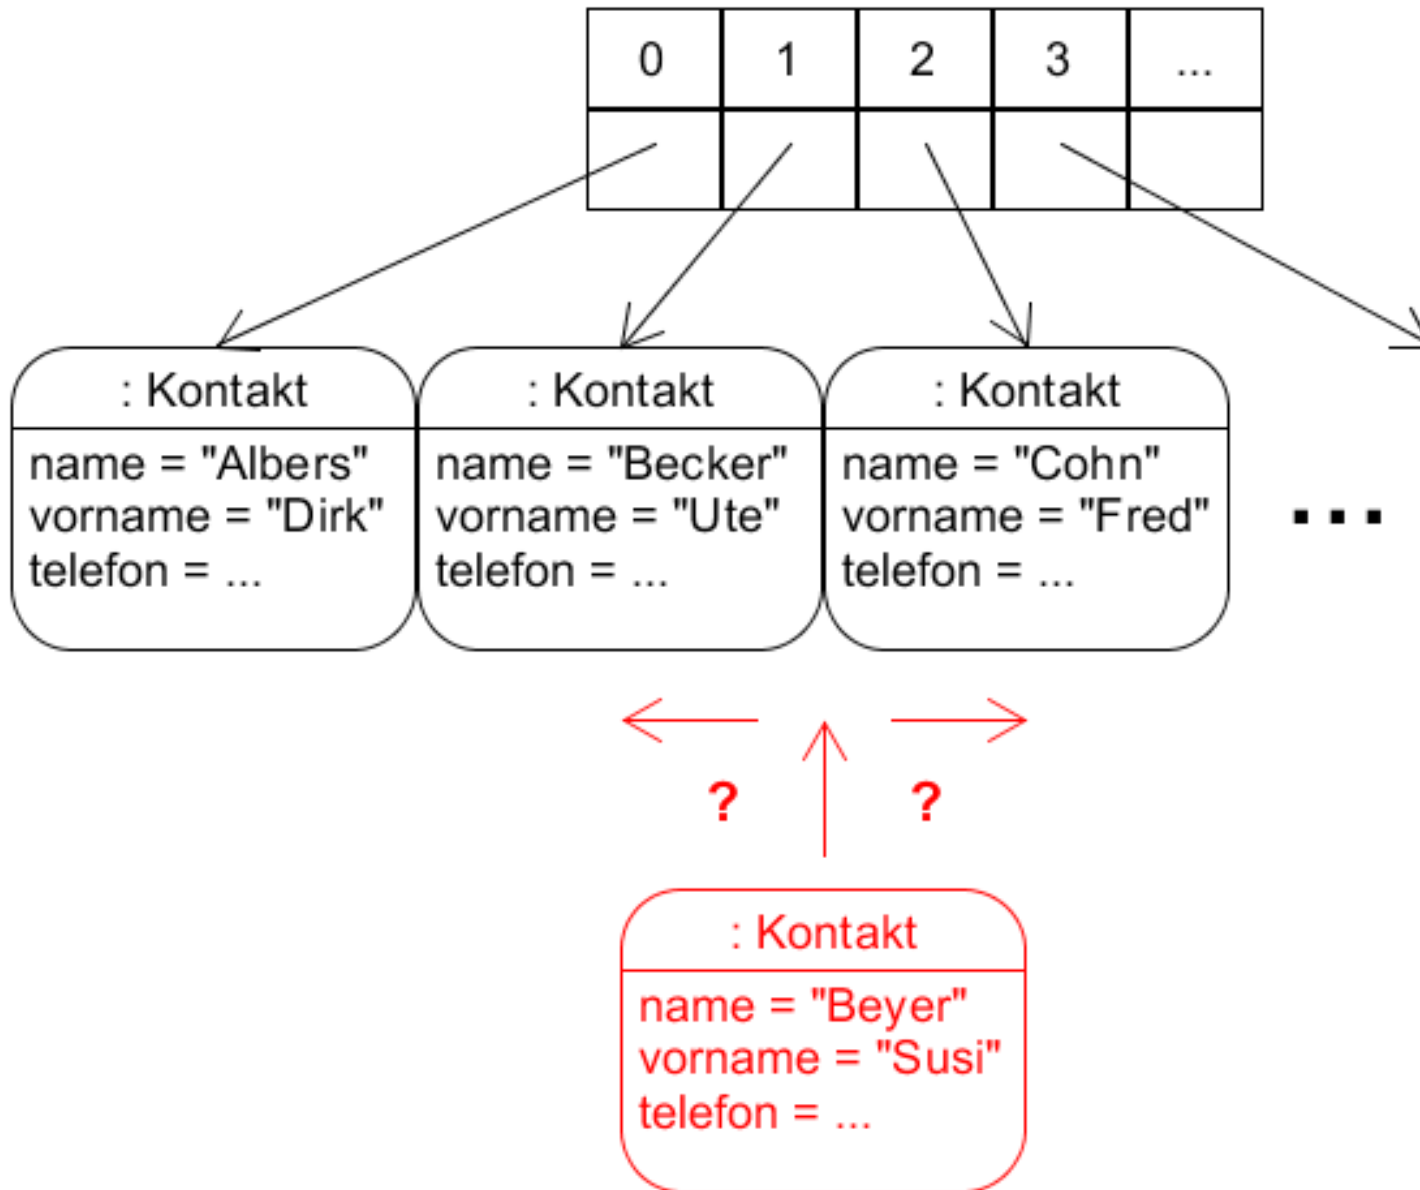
| 0 | 1 | 2 | 3 | ... |
|---|---|---|---|---|
|  |  |  |  |  |

: Kontakt
name = "Albers"
vorname = "Dirk"
telefon = ...

: Kontakt
name = "Becker"
vorname = "Ute"
telefon = ...

: Kontakt
name = "Cohn"
vorname = "Fred"
telefon = ...

...

? ?

: Kontakt
name = "Beyer"
vorname = "Susi"
telefon = ...